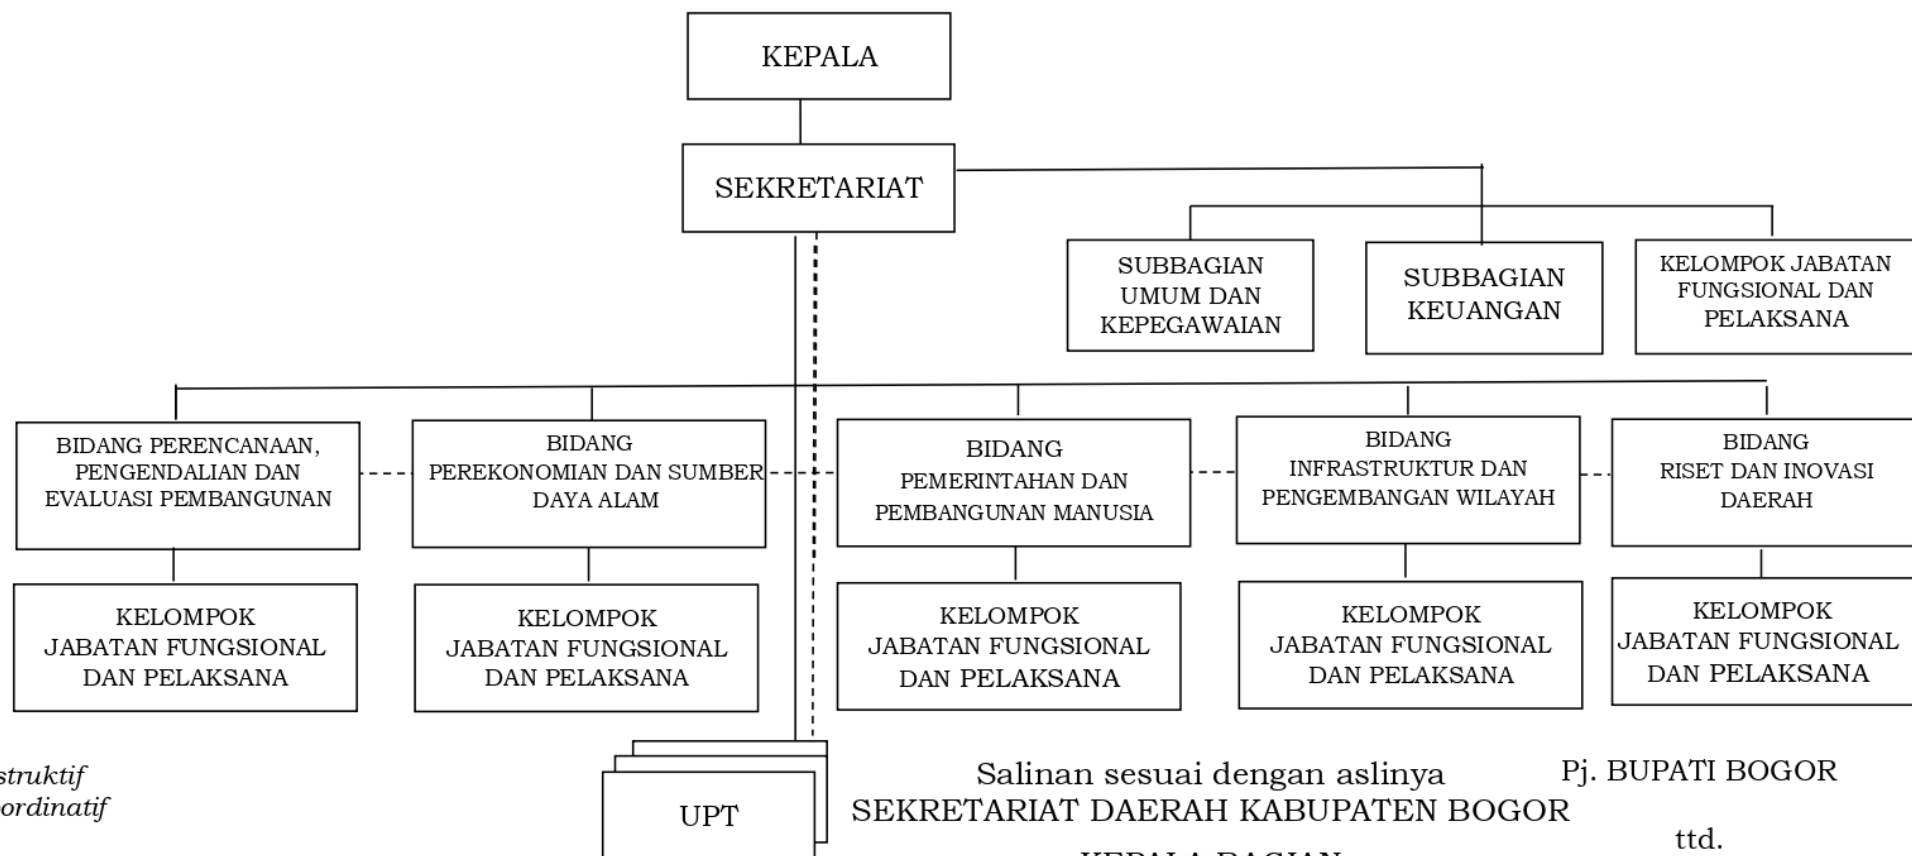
KEPALA

SEKRETARIAT

SUBBAGIAN UMUM DAN KEPEGAWAIAN

SUBBAGIAN KEUANGAN

KELOMPOK JABATAN FUNGSIONAL DAN PELAKSANA

BIDANG PERENCANAAN, PENGENDALIAN DAN EVALUASI PEMBANGUNAN

BIDANG PEREKONOMIAN DAN SUMBER DAYA ALAM

BIDANG PEMERINTAHAN DAN PEMBANGUNAN MANUSIA

BIDANG INFRASTRUKTUR DAN PENGEMBANGAN WILAYAH

BIDANG RISET DAN INOVASI DAERAH

KELOMPOK JABATAN FUNGSIONAL DAN PELAKSANA

KELOMPOK JABATAN FUNGSIONAL DAN PELAKSANA

KELOMPOK JABATAN FUNGSIONAL DAN PELAKSANA

KELOMPOK JABATAN FUNGSIONAL DAN PELAKSANA

KELOMPOK JABATAN FUNGSIONAL DAN PELAKSANA

struktif
ordinatif

UPT

Salinan sesuai dengan aslinya
SEKRETARIAT DAERAH KABUPATEN BOGOR
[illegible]

Pj. BUPATI BOGOR

ttd.